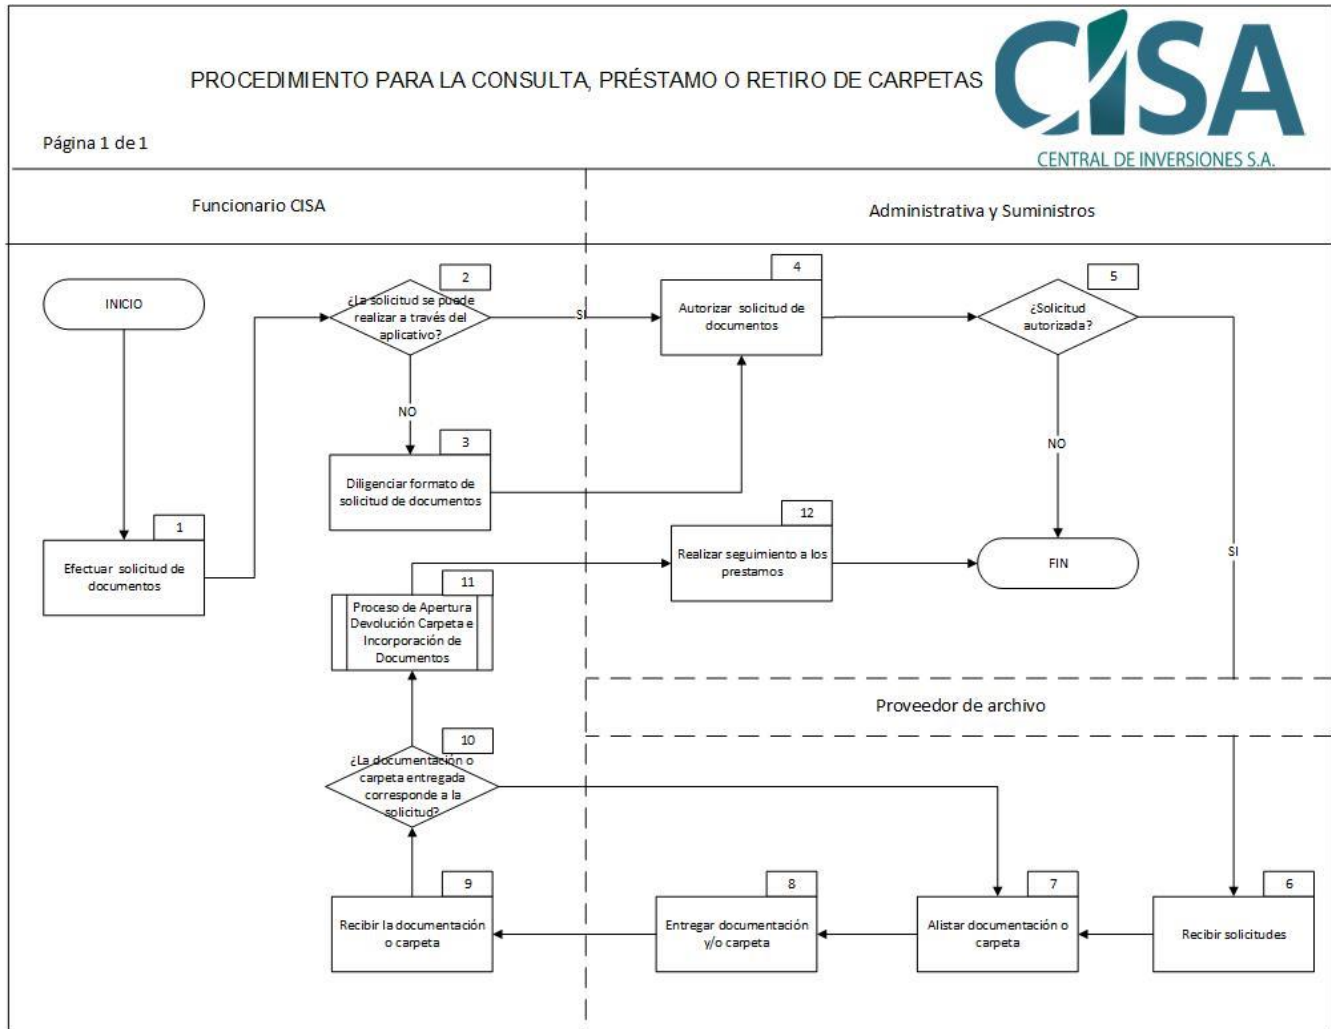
PROCEDIMIENTO PARA LA CONSULTA, PRÉSTAMO O RETIRO DE CARPETAS

CISA
CENTRAL DE INVERSIONES S.A.

Página 1 de 1

Funcionario CISA

Administrativa y Suministros

INICIO

2
¿La solicitud se puede realizar a través del aplicativo?

SI

NO

4
Autorizar solicitud de documentos

5
¿Solicitud autorizada?

NO

3
Diligenciar formato de solicitud de documentos

1
Efectuar solicitud de documentos

12
Realizar seguimiento a los prestamos

FIN

SI

11
Proceso de Apertura Devolución Carpeta e Incorporación de Documentos

Proveedor de archivo

10
¿La documentación o carpeta entregada corresponde a la solicitud?

9
Recibir la documentación o carpeta

8
Entregar documentación y/o carpeta

7
Alistar documentación o carpeta

6
Recibir solicitudes